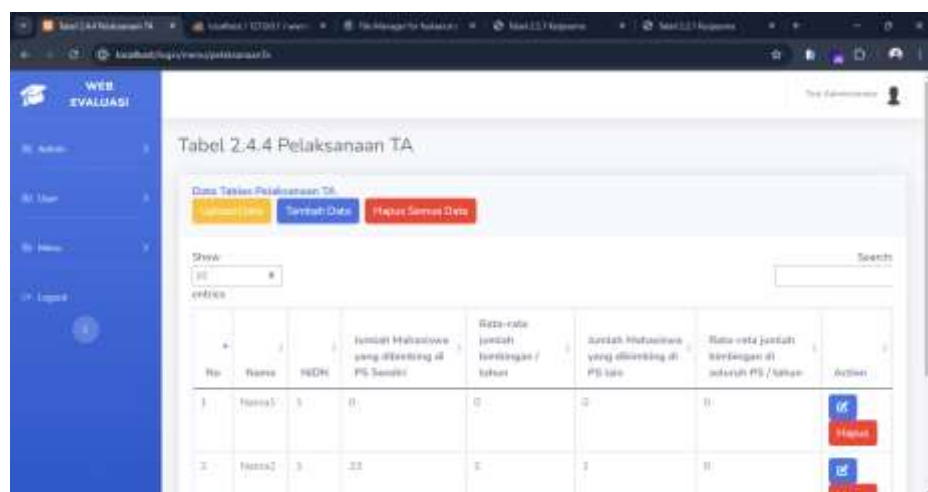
WEB EVALUASI

Admin
User
Menu
Logout

Tabel 2.4.4 Pelaksanaan TA

Data Tabel Pelaksanaan TA
Upload Data
Tambah Data
Hapus Semua Data

Show
10
entries

Search:

| No | Nama | NIDN | Jumlah Mahasiswa yang dibimbing di PS Sendiri | Rata-rata jumlah bimbingan / tahun | Jumlah Mahasiswa yang dibimbing di PS lain | Rata-rata jumlah bimbingan di seluruh PS / tahun | Action |
|---|---|---|---|---|---|---|---|
| 1 | Nama1 | 1 | 0 | 0 | 0 | 0 | Hapus |
| 2 | Nama2 | 1 | 23 | 1 | 1 | 0 | |